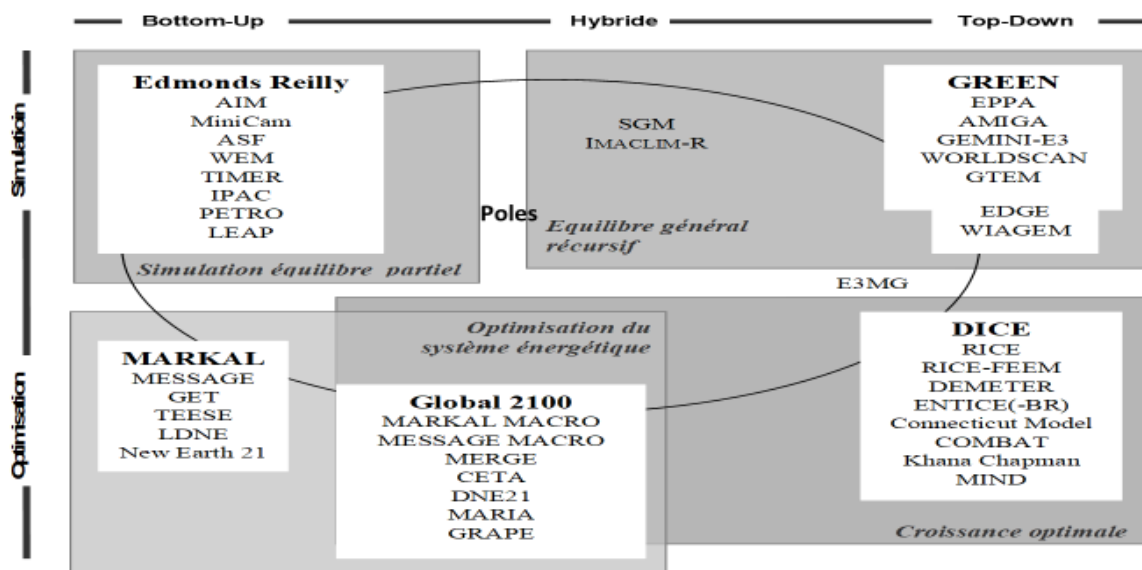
Bottom-Up

Hybride

Top-Down

Simulation

Optimisation

Edmonds Reilly
AIM
MiniCam
ASF
WEM
TIMER
IPAC
PETRO
LEAP

Simulation équilibre partiel

SGM
IMACLIM-R

Poles

Equilibre général récursif

GREEN
EPPA
AMIGA
GEMINI-E3
WORLDSCAN
GTEM
EDGE
WIAGEM

E3MG

MARKAL
MESSAGE
GET
TEESE
LDNE
New Earth 21

Optimisation du système énergétique

Global 2100
MARKAL MACRO
MESSAGE MACRO
MERGE
CETA
DNE21
MARIA
GRAPE

DICE
RICE
RICE-FEEM
DEMETER
ENTICE(-BR)
Connecticut Model
COMBAT
Khana Chapman
MIND

Croissance optimale